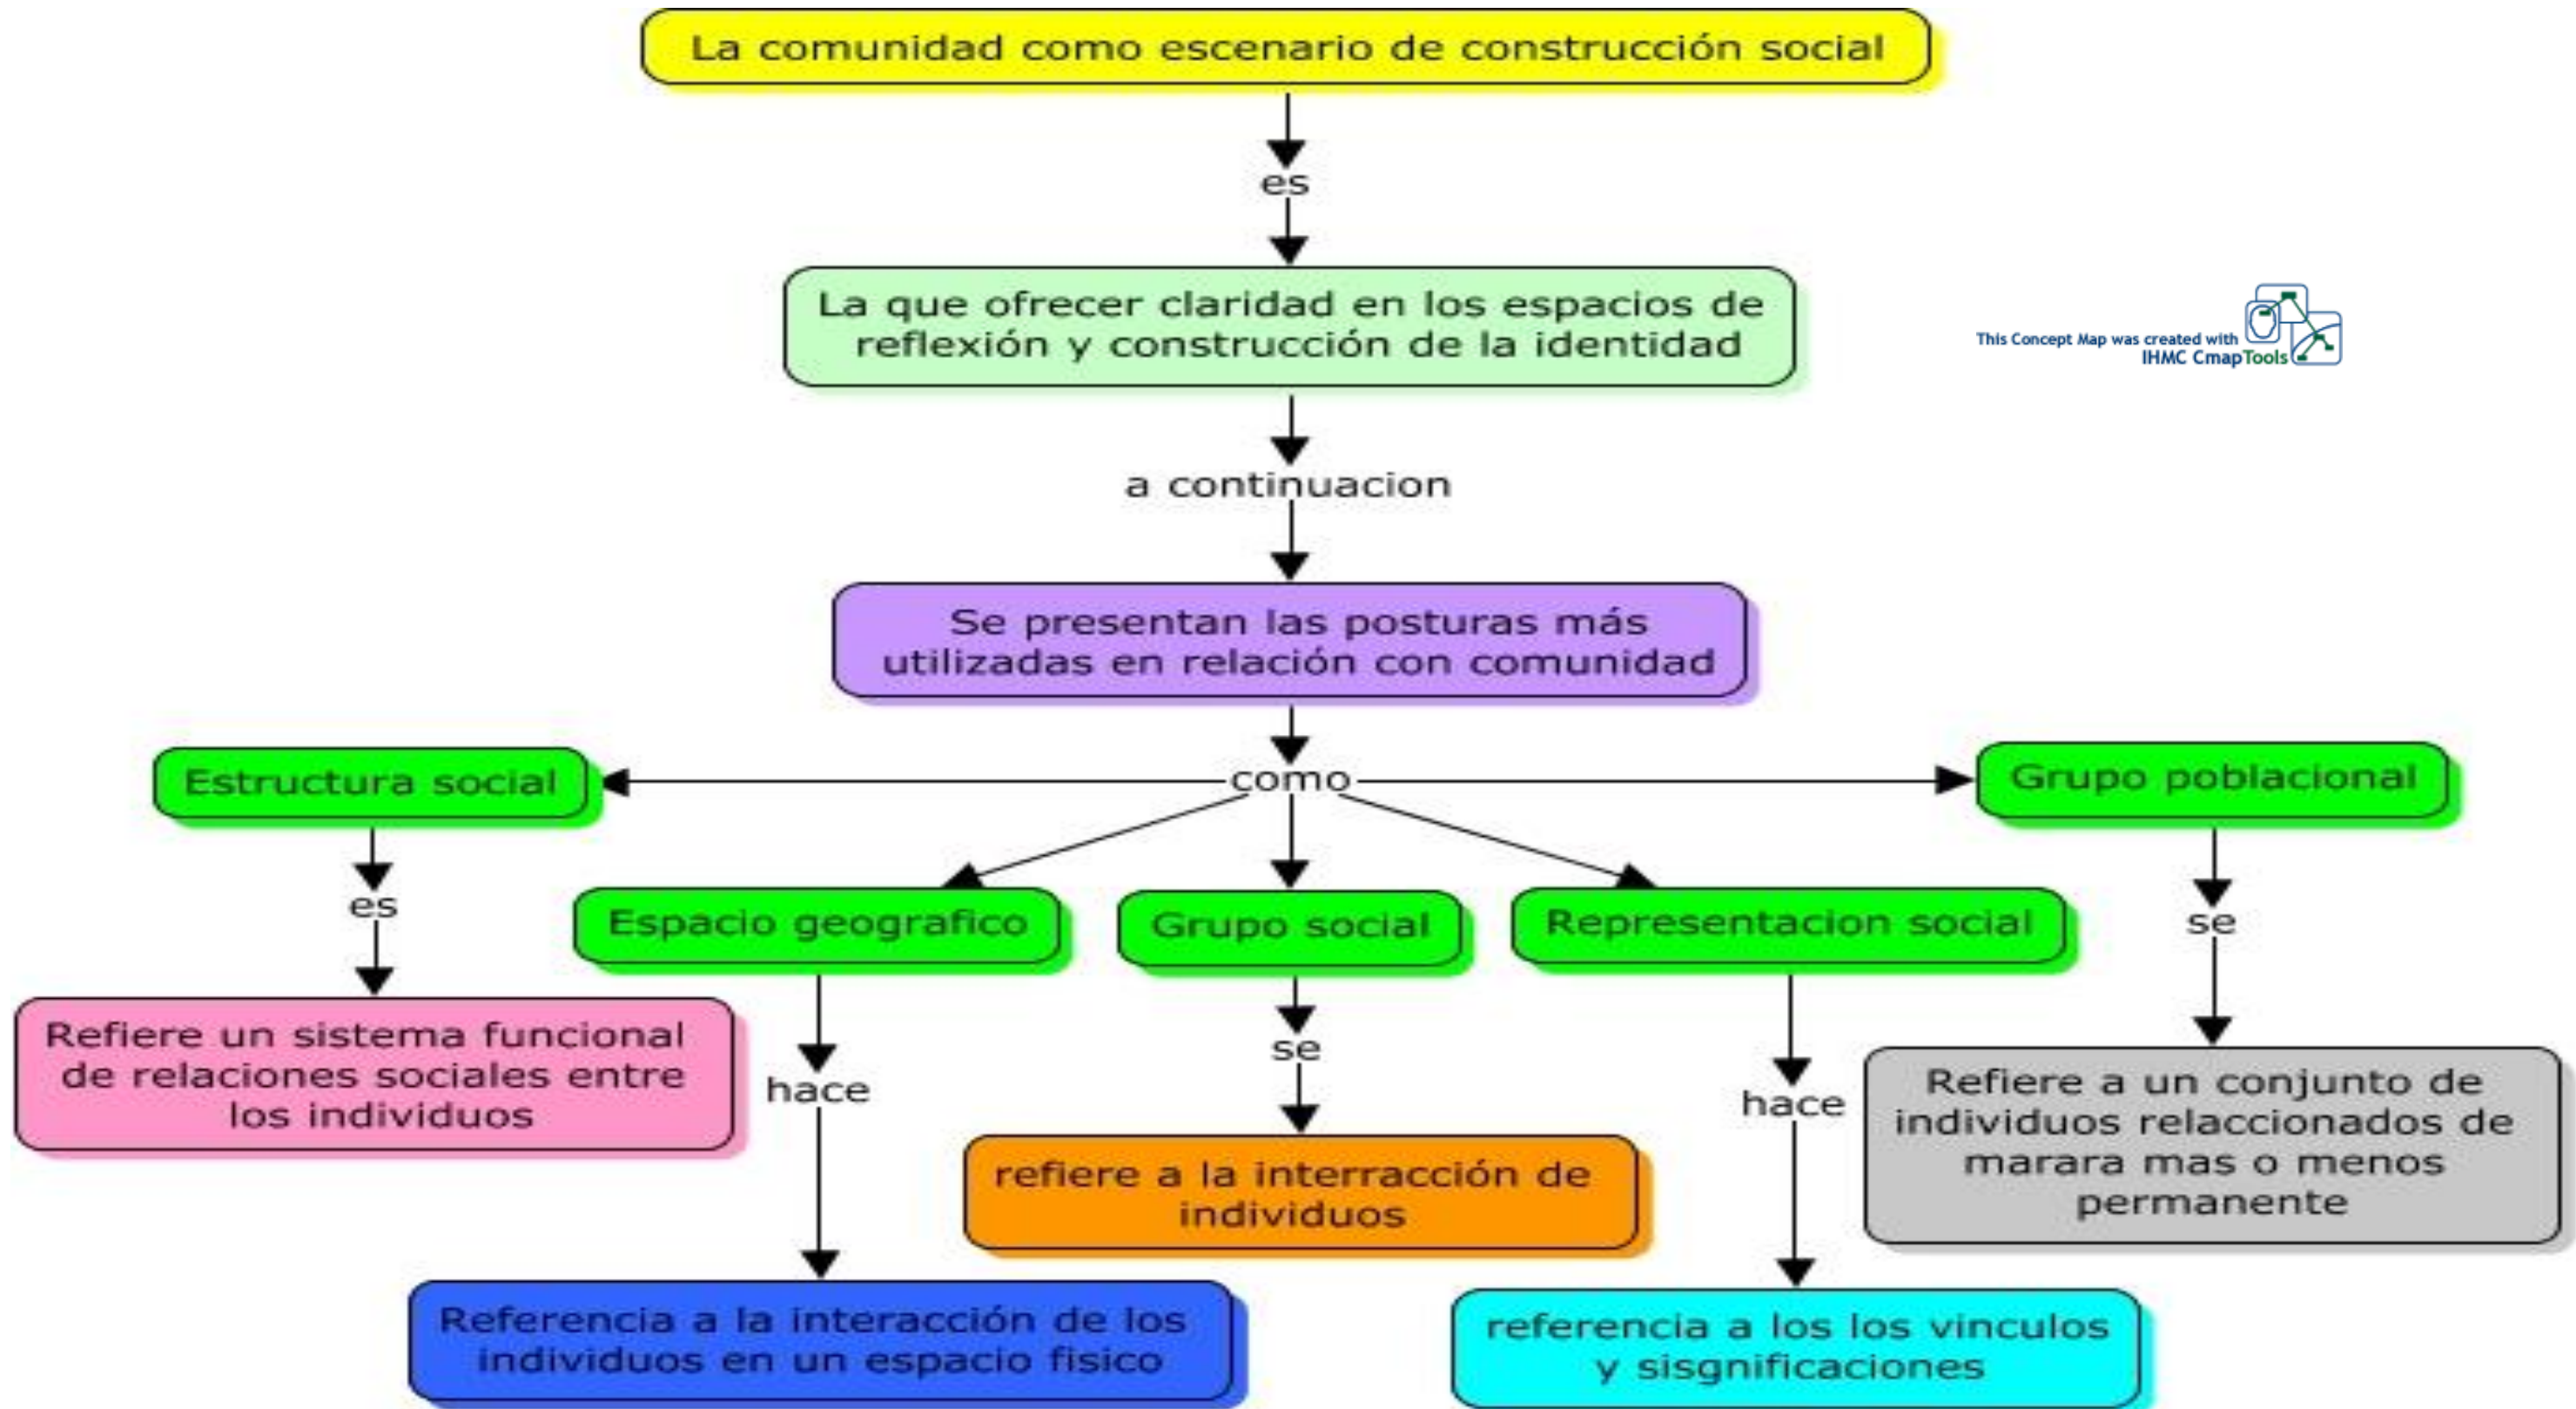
La comunidad como escenario de construcción social

es

La que ofrecer claridad en los espacios de reflexión y construcción de la identidad

This Concept Map was created with IHMC CmapTools

a continuacion

Se presentan las posturas más utilizadas en relación con comunidad

como

Estructura social

Grupo poblacional

es

Espacio geografico

Grupo social

Representacion social

se

Refiere un sistema funcional de relaciones sociales entre los individuos

hace

se

hace

refiere a la interracción de individuos

Refiere a un conjunto de individuos relaccionados de marara mas o menos permanente

Referencia a la interacción de los individuos en un espacio fisico

referencia a los los vinculos y sisgnificaciones